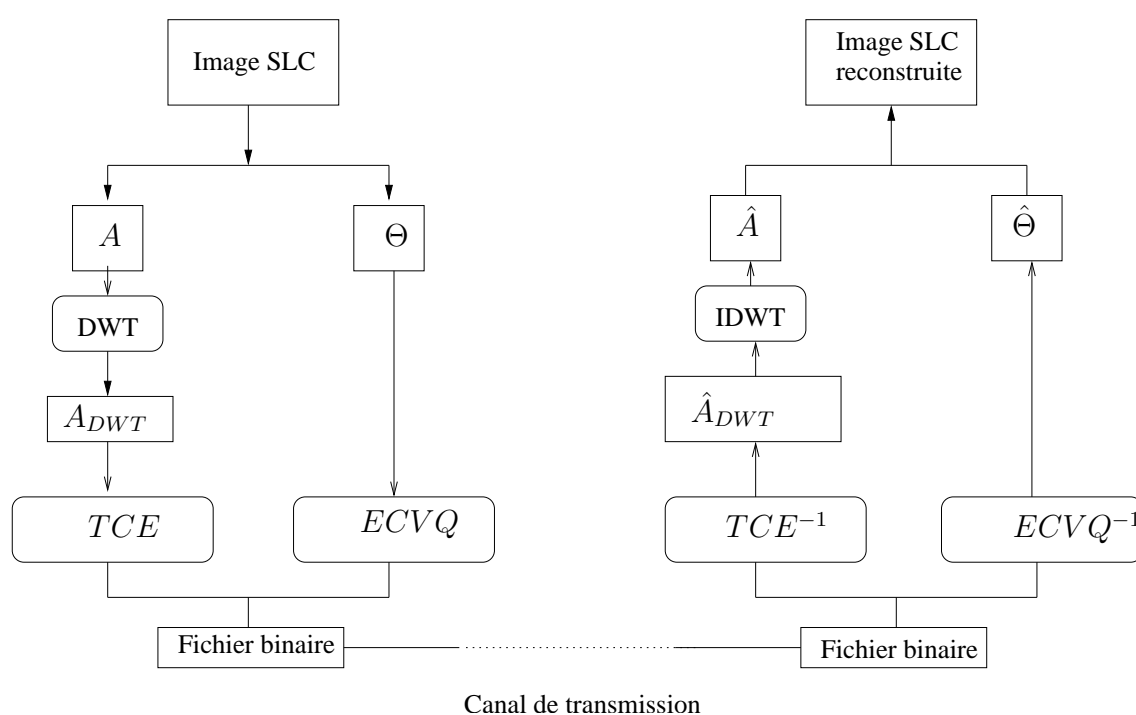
Image SLC

$A$

$\Theta$

DWT

$A_{DWT}$

$TCE$

$ECVQ$

Fichier binaire

Image SLC reconstruite

$\hat{A}$

$\hat{\Theta}$

IDWT

$\hat{A}_{DWT}$

$TCE^{-1}$

$ECVQ^{-1}$

Fichier binaire

Canal de transmission